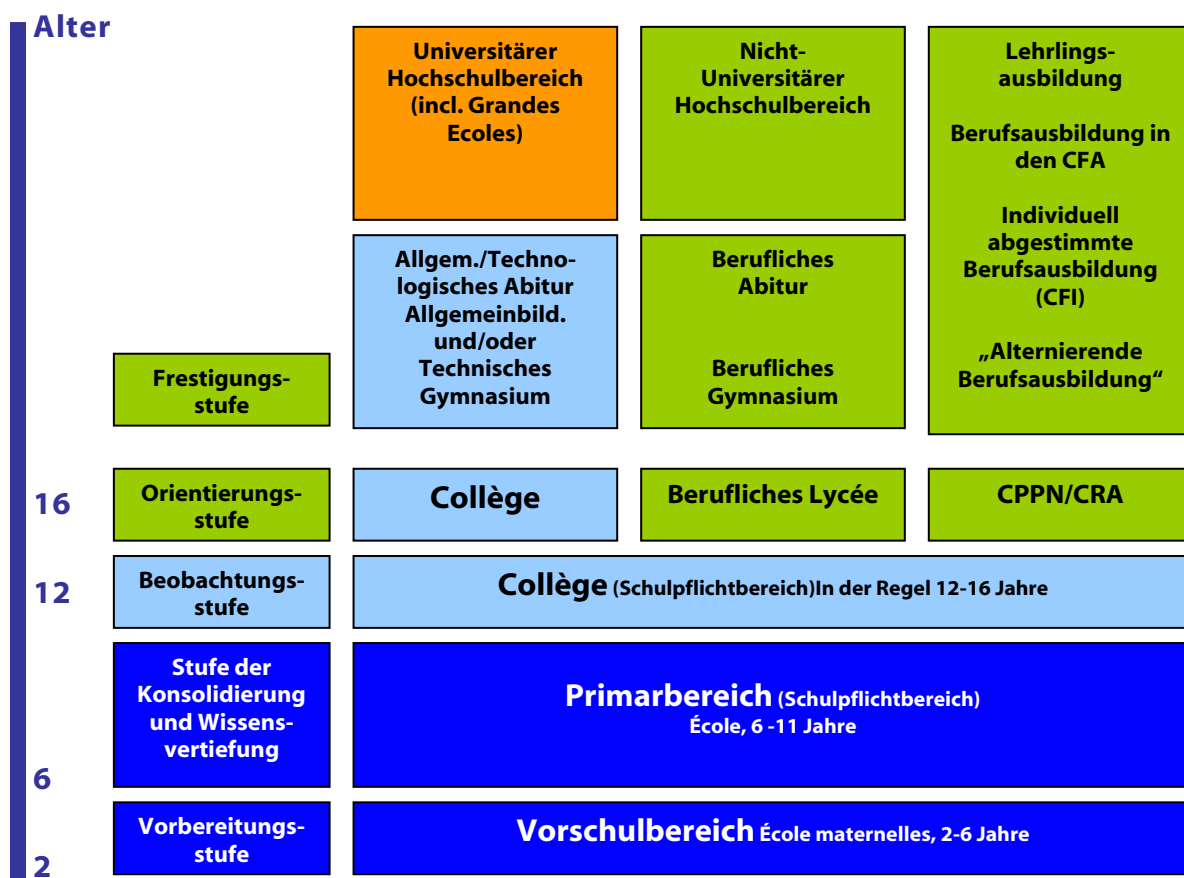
Alter

Universitärer Hochschulbereich (incl. Grandes Ecoles)

Nicht-Universitärer Hochschulbereich

Lehrlingsausbildung

Berufsausbildung in den CFA

Individuell abgestimmte Berufsausbildung (CFI)

„Alternierende Berufsausbildung“

Allgem./Technologisches Abitur Allgemeinbild. und/oder Technisches Gymnasium

Berufliches Abitur

Berufliches Gymnasium

Frestigungsstufe

16

Orientierungsstufe

Collège

Berufliches Lycée

CPPN/CRA

12

Beobachtungsstufe

Collège (Schulpflichtbereich)In der Regel 12-16 Jahre

Stufe der Konsolidierung und Wissensvertiefung

Primarbereich (Schulpflichtbereich)
École, 6 -11 Jahre

6

Vorbereitungsstufe

Vorschulbereich École maternelles, 2-6 Jahre

2